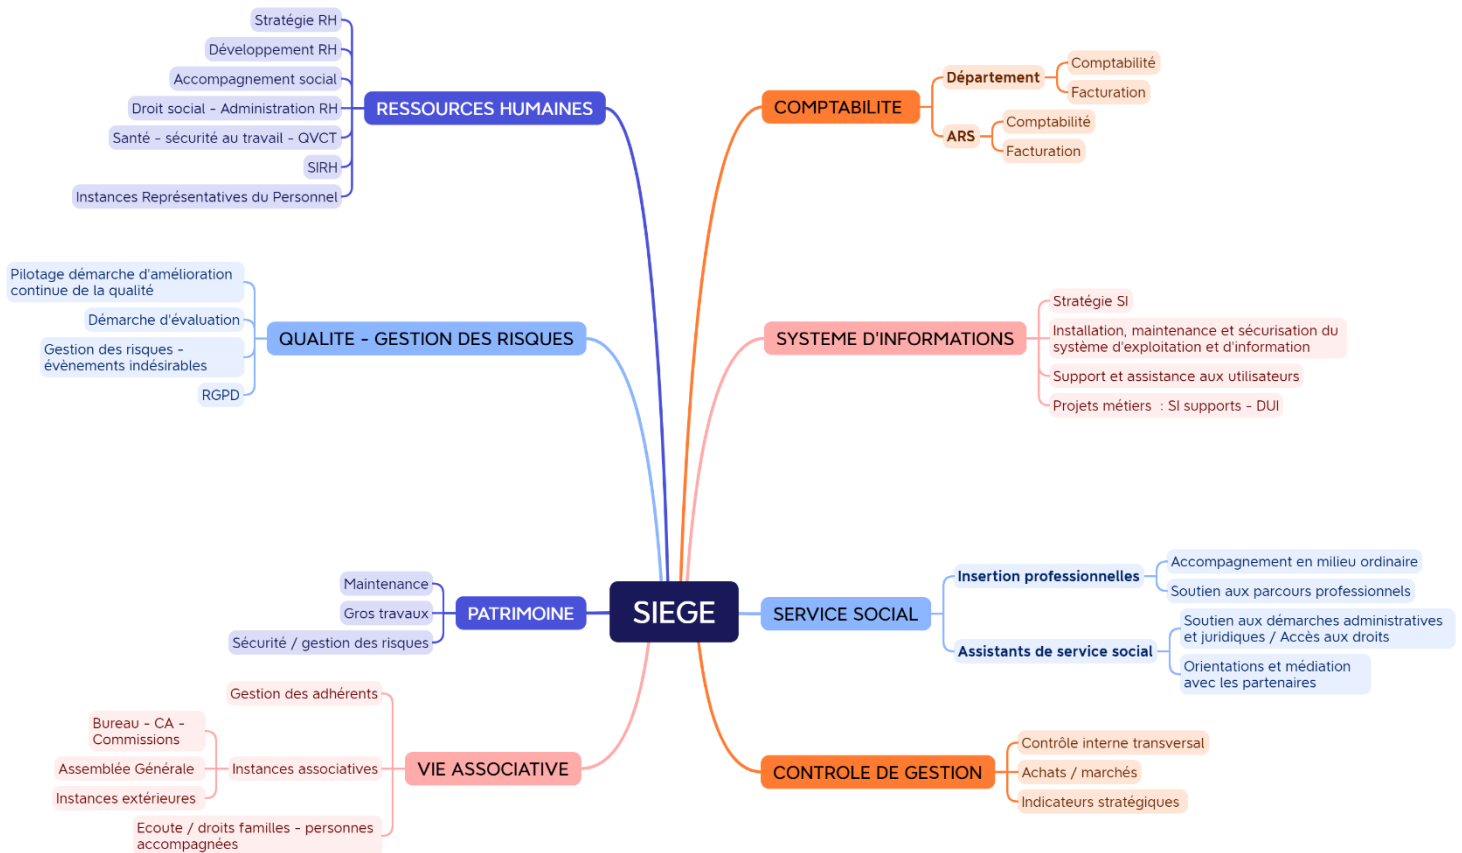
SIEGE

RESSOURCES HUMAINES
Stratégie RH
Développement RH
Accompagnement social
Droit social - Administration RH
Santé - sécurité au travail - QVCT
SIRH
Instances Représentatives du Personnel

COMPTABILITE
Département
Comptabilité
Facturation
ARS
Comptabilité
Facturation

QUALITE - GESTION DES RISQUES
Pilotage démarche d'amélioration continue de la qualité
Démarche d'évaluation
Gestion des risques - évènements indésirables
RGPD

SYSTEME D'INFORMATIONS
Stratégie SI
Installation, maintenance et sécurisation du système d'exploitation et d'information
Support et assistance aux utilisateurs
Projets métiers : SI supports - DUI

PATRIMOINE
Maintenance
Gros travaux
Sécurité / gestion des risques

SERVICE SOCIAL
Insertion professionnelles
Accompagnement en milieu ordinaire
Soutien aux parcours professionnels
Assistants de service social
Soutien aux démarches administratives et juridiques / Accès aux droits
Orientations et médiation avec les partenaires

VIE ASSOCIATIVE
Gestion des adhérents
Instances associatives
Bureau - CA - Commissions
Assemblée Générale
Instances extérieures
Ecoute / droits familles - personnes accompagnées

CONTROLE DE GESTION
Contrôle interne transversal
Achats / marchés
Indicateurs stratégiques